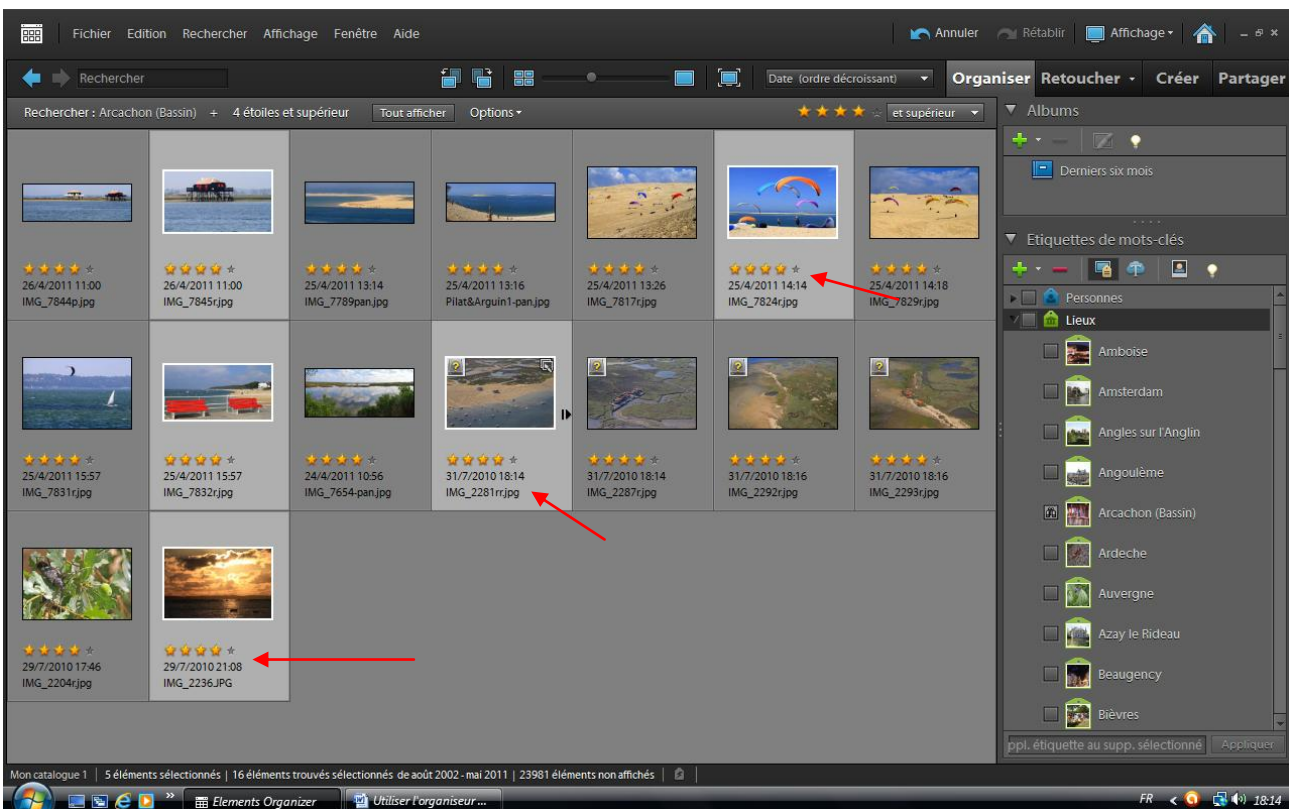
Fichier Edition Rechercher Affichage Fenêtre Aide

Annuler Rétablir Affichage

Rechercher

Date (ordre décroissant)

Organiser Retoucher Créer Partager

Rechercher : Arcachon (Bassin) + 4 étoiles et supérieur Tout afficher Options

et supérieur

26/4/2011 11:00
IMG_7844p.jpg

26/4/2011 11:00
IMG_7845r.jpg

25/4/2011 13:14
IMG_7789pan.jpg

25/4/2011 13:16
Pilat&Arguin1-pan.jpg

25/4/2011 13:26
IMG_7817r.jpg

25/4/2011 14:14
IMG_7824r.jpg

25/4/2011 14:18
IMG_7829r.jpg

25/4/2011 15:57
IMG_7831r.jpg

25/4/2011 15:57
IMG_7832r.jpg

24/4/2011 10:56
IMG_7654-pan.jpg

31/7/2010 18:14
IMG_2281rr.jpg

31/7/2010 18:14
IMG_2287r.jpg

31/7/2010 18:16
IMG_2292r.jpg

31/7/2010 18:16
IMG_2293r.jpg

29/7/2010 17:46
IMG_2204r.jpg

29/7/2010 21:08
IMG_2236.JPG

Albums

Derniers six mois

Etiquettes de mots-clés

Personnes
Lieux
Amboise
Amsterdam
Angles sur l'Anglin
Angoulème
Arcachon (Bassin)
Ardeche
Auvergne
Azay le Rideau
Beaugency
Bièvres

ppl. étiquette au supp. sélectionné Appliquer

Mon catalogue 1 | 5 éléments sélectionnés | 16 éléments trouvés sélectionnés de août 2002 - mai 2011 | 23981 éléments non affichés

Elements Organizer Utiliser l'organiseur ...

FR 18:14